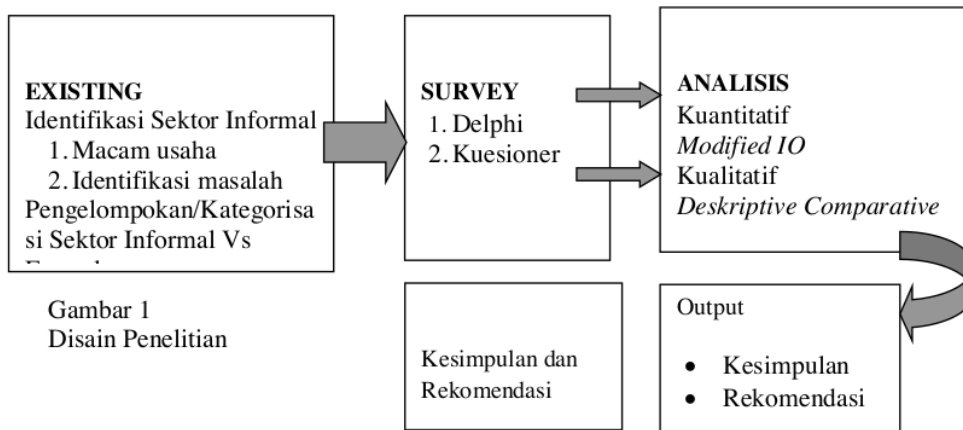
EXISTING
Identifikasi Sektor Informal
1. Macam usaha
2. Identifikasi masalah
Pengelompokan/Kategorisasi Sektor Informal Vs
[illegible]

SURVEY
1. Delphi
2. Kuesioner

ANALISIS
Kuantitatif
*Modified IO*
Kualitatif
*Deskriptive Comparative*

Gambar 1
Disain Penelitian

Kesimpulan dan Rekomendasi

Output
• Kesimpulan
• Rekomendasi